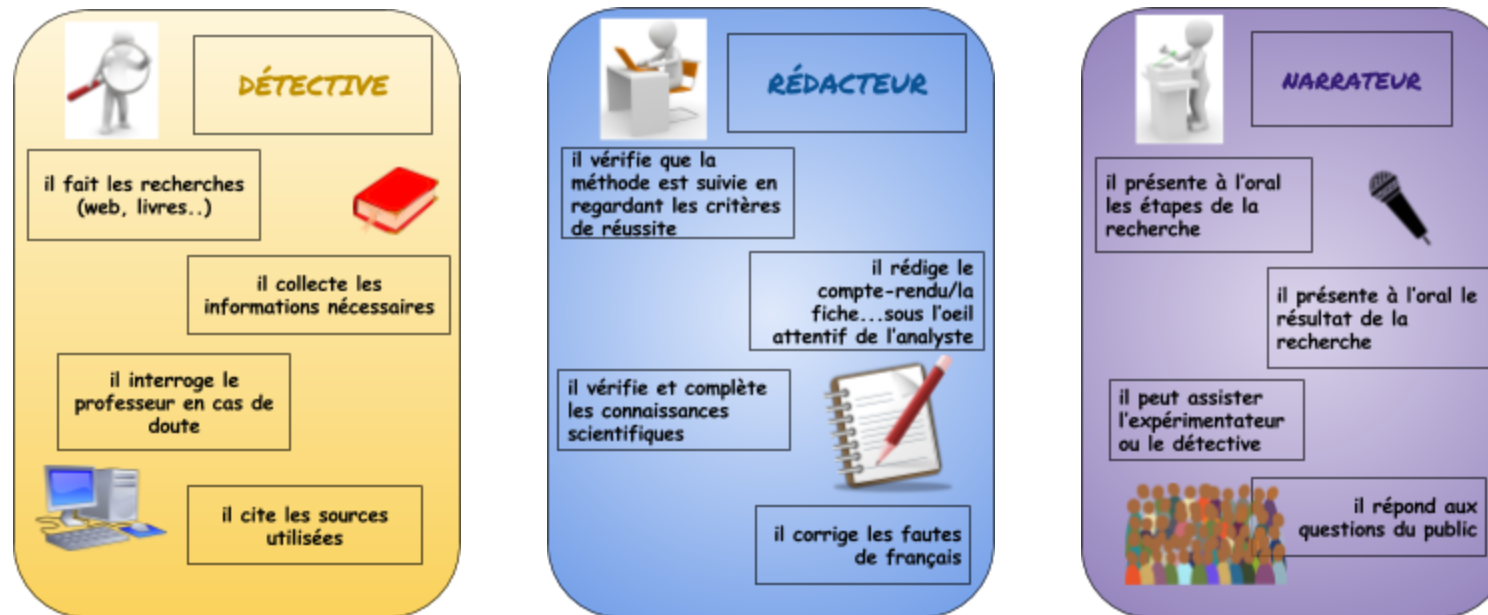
DÉTECTIVE

il fait les recherches (web, livres..)

il collecte les informations nécessaires

il interroge le professeur en cas de doute

il cite les sources utilisées

RÉDACTEUR

il vérifie que la méthode est suivie en regardant les critères de réussite

il rédige le compte-rendu/la fiche...sous l'oeil attentif de l'analyste

il vérifie et complète les connaissances scientifiques

il corrige les fautes de français

NARRATEUR

il présente à l'oral les étapes de la recherche

il présente à l'oral le résultat de la recherche

il peut assister l'expérimentateur ou le détective

il répond aux questions du public